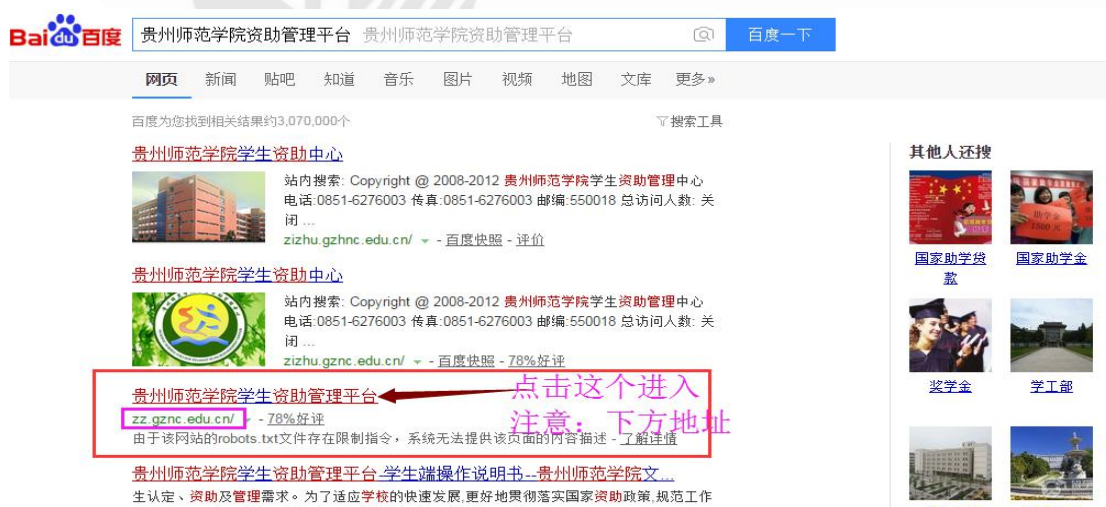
Baidu百度 贵州师范学院资助管理平台 贵州师范学院资助管理平台 百度一下

网页 新闻 贴吧 知道 音乐 图片 视频 地图 文库 更多»

百度为您找到相关结果约3,070,000个

搜索工具

贵州师范学院学生资助中心

站内搜索: Copyright @ 2008-2012 贵州师范学院学生资助管理中心 电话:0851-6276003 传真:0851-6276003 邮编:550018 总访问人数: 关闭 ...

zizhu.gzhnc.edu.cn/ - 百度快照 - 评价

贵州师范学院学生资助中心

站内搜索: Copyright @ 2008-2012 贵州师范学院学生资助管理中心 电话:0851-6276003 传真:0851-6276003 邮编:550018 总访问人数: 关闭 ...

zizhu.gznc.edu.cn/ - 百度快照 - 78%好评

贵州师范学院学生资助管理平台

点击这个进入

注意：下方地址

zz.gznc.edu.cn/ - 78%好评

由于该网站的robots.txt文件存在限制指令，系统无法提供该页面的内容描述 - 了解详情

贵州师范学院学生资助管理平台-学生端操作说明书--贵州师范学院文...

生认定、资助及管理需求。为了适应学校的快速发展,更好地贯彻落实国家资助政策,规范工作

其他人还搜

国家助学贷款

国家助学金

奖学金

学工部

助学金 1800元